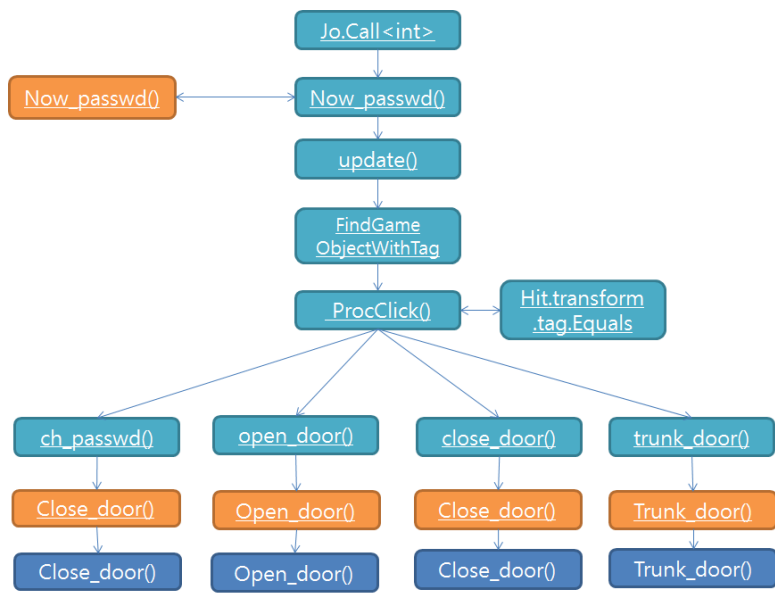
Jo.Call<int>

Now_passwd()

Now_passwd()

update()

FindGame ObjectWithTag

ProcClick()

Hit.transform .tag.Equals

ch_passwd()

open_door()

close_door()

trunk_door()

Close_door()

Open_door()

Close_door()

Trunk_door()

Close_door()

Open_door()

Close_door()

Trunk_door()